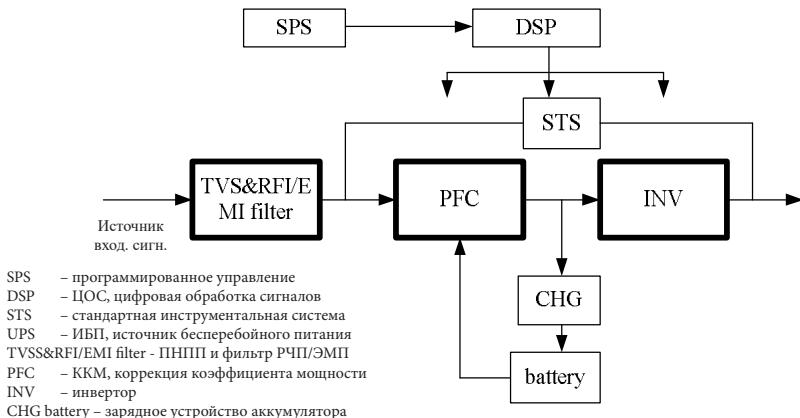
SPS

DSP

STS

TVS&RFI/EMI filter

PFC

INV

Источник вход. сигн.

CHG

battery

SPS – программированное управление
DSP – ЦОС, цифровая обработка сигналов
STS – стандартная инструментальная система
UPS – ИБП, источник бесперебойного питания
TVSS&RFI/EMI filter - ПНПП и фильтр РЧП/ЭМП
PFC – ККМ, коррекция коэффициента мощности
INV – инвертор
CHG battery – зарядное устройство аккумулятора